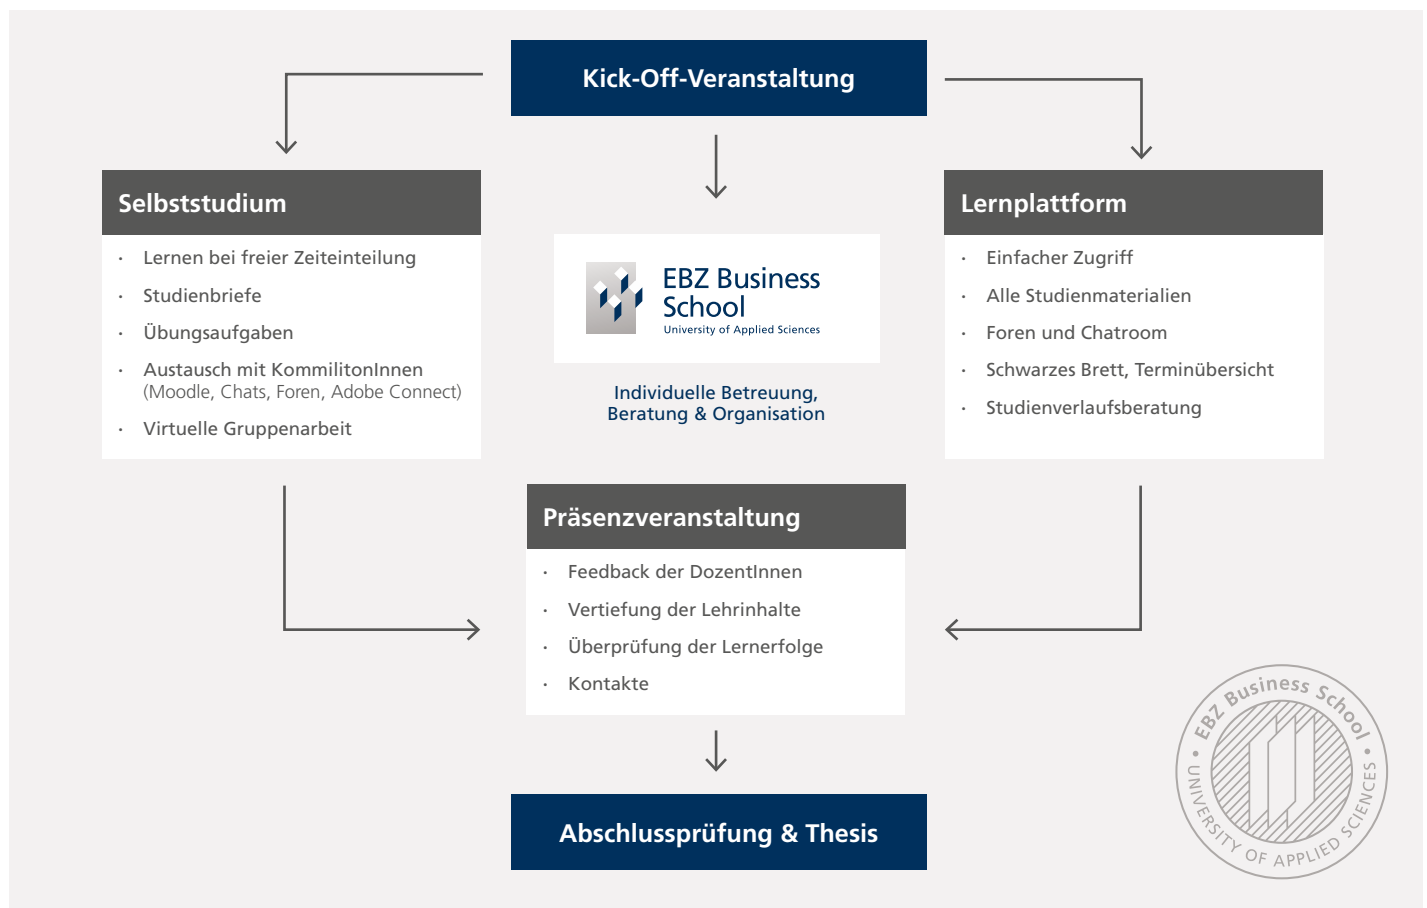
Kick-Off-Veranstaltung

Selbststudium

- Lernen bei freier Zeiteinteilung
- Studienbriefe
- Übungsaufgaben
- Austausch mit KommilitonInnen (Moodle, Chats, Foren, Adobe Connect)
- Virtuelle Gruppenarbeit

EBZ Business School
University of Applied Sciences

Individuelle Betreuung, Beratung & Organisation

Lernplattform

- Einfacher Zugriff
- Alle Studienmaterialien
- Foren und Chatroom
- Schwarzes Brett, Terminübersicht
- Studienverlaufsberatung

Präsenzveranstaltung

- Feedback der DozentInnen
- Vertiefung der Lehrinhalte
- Überprüfung der Lernerfolge
- Kontakte

Abschlussprüfung & Thesis

EBZ Business School • UNIVERSITY OF APPLIED SCIENCES •